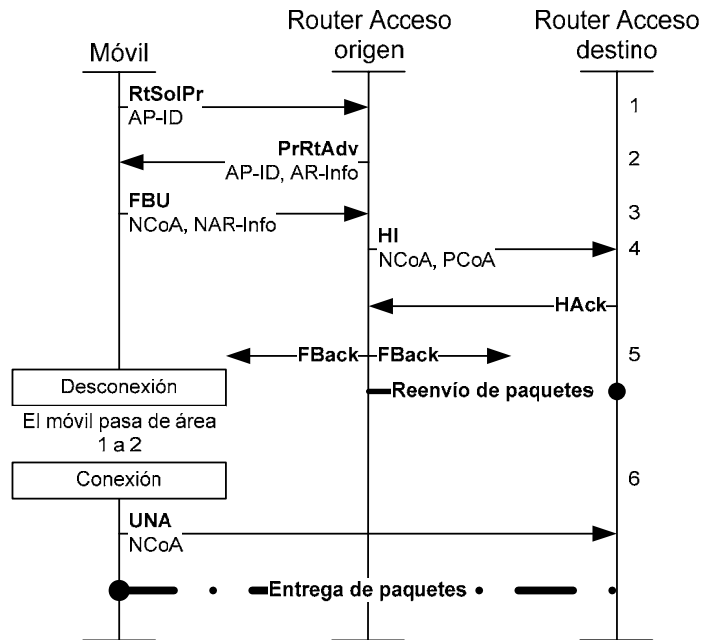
Móvil

Router Acceso origen

Router Acceso destino

RtSolPr
AP-ID

1

PrRtAdv
AP-ID, AR-Info

2

FBU
NCoA, NAR-Info

3

HI
NCoA, PCoA

4

HAck

FBack FBack

5

Desconexión

Reenvío de paquetes

El móvil pasa de área 1 a 2

Conexión

6

UNA
NCoA

Entrega de paquetes